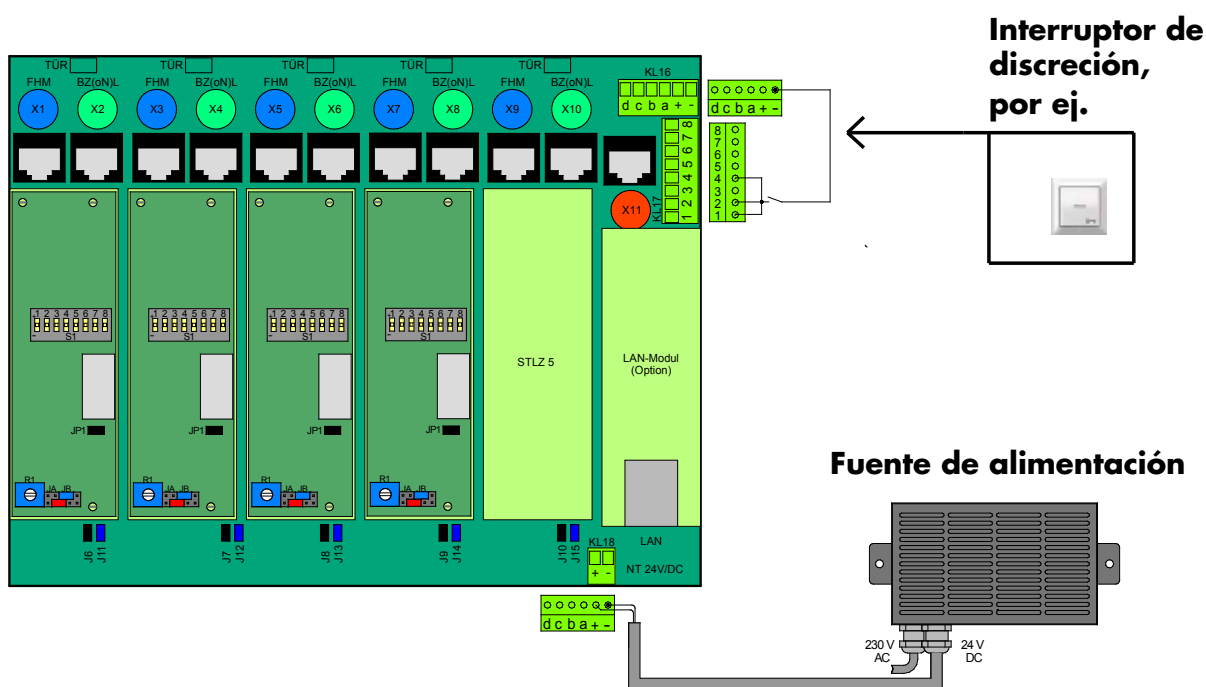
Interruptor de discreción, por ej.

TÜR
FHM
BZ(oN)L
X1
X2
TÜR
FHM
BZ(oN)L
X3
X4
TÜR
FHM
BZ(oN)L
X5
X6
TÜR
FHM
BZ(oN)L
X7
X8
TÜR
FHM
BZ(oN)L
X9
X10

KL16
d c b a + -
d c b a + -

8 7 6 5 4 3 2 1
KL17
X11
8 7 6 5 4 3 2 1

1 2 3 4 5 6 7 8
S1
JP1
R1
JA JB

1 2 3 4 5 6 7 8
S1
JP1
R1
JA JB

1 2 3 4 5 6 7 8
S1
JP1
R1
JA JB

1 2 3 4 5 6 7 8
S1
JP1
R1
JA JB

STLZ 5

LAN-Modul
(Option)

LAN

J6 J11
J7 J12
J8 J13
J9 J14
J10 J15

KL18
+ -
NT 24V/DC

d c b a + -

Fuente de alimentación

230 V
AC
24 V
DC